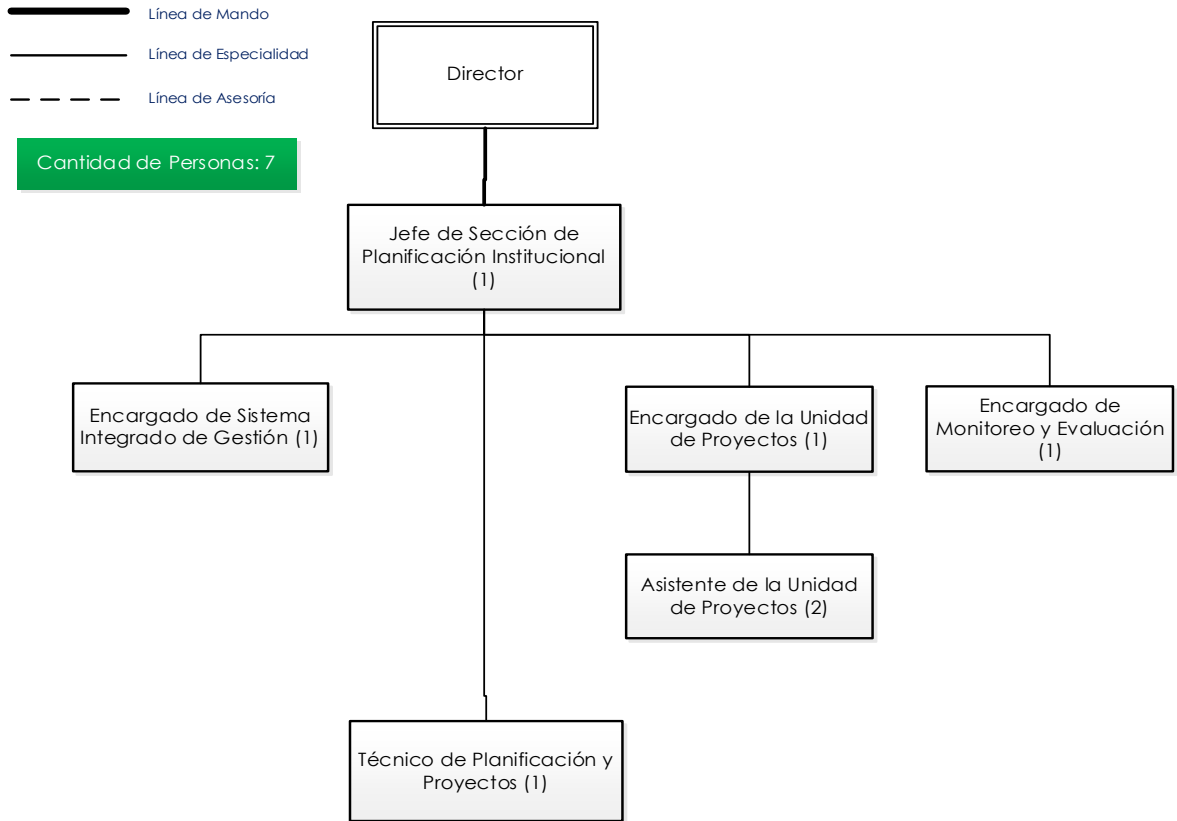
Línea de Mando

Línea de Especialidad

Línea de Asesoría

Cantidad de Personas: 7

Director

Jefe de Sección de Planificación Institucional (1)

Encargado de Sistema Integrado de Gestión (1)

Encargado de la Unidad de Proyectos (1)

Encargado de Monitoreo y Evaluación (1)

Asistente de la Unidad de Proyectos (2)

Técnico de Planificación y Proyectos (1)